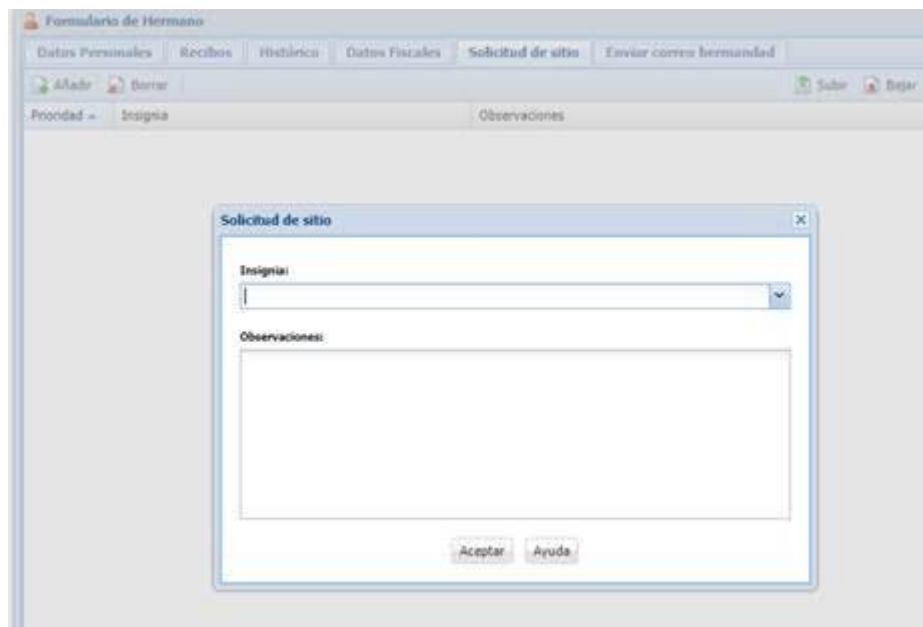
Formulario de Hermano

Datos Personales | Recibos | Histórico | Datos Fiscales | Solicitud de sitio | Enviar correo hermandad

Añadir | Borrar | Subir | Bajar

| Prioridad | Insignia | Observaciones |
|---|---|---|

Solicitud de sitio

Insignia:

Observaciones:

Aceptar | Ayuda